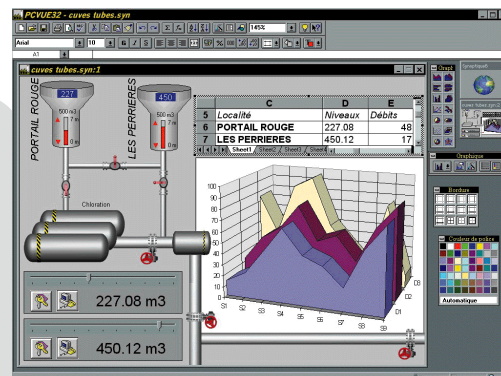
PCVUE32 - cuves tubes.syn

145%

Arial

10

A3

cuves tubes.syn:1

PORTAIL ROUGE

LES PERRIERES

227

450

500 m3

7 m

0 m

500 m3

7 m

0 m

Chloration

| | C | D | E |
|---|---|---|---|
| 5 | Localité | Niveaux | Débits |
| 6 | PORTAIL ROUGE | 227.08 | 48 |
| 7 | LES PERRIERES | 450.12 | 17 |

Sheet1 Sheet2 Sheet3 Sheet4

227.08 m3

450.12 m3

S1 S2 S3 S4 S5 S6 S7 S8 S9

D1 D2 D3

500
450
400
350
300
250
200
150
100
50
0

Graph

Synoptiques

cuves tubes.syn

Graphique

Bordure

Couleur de police

Automatique